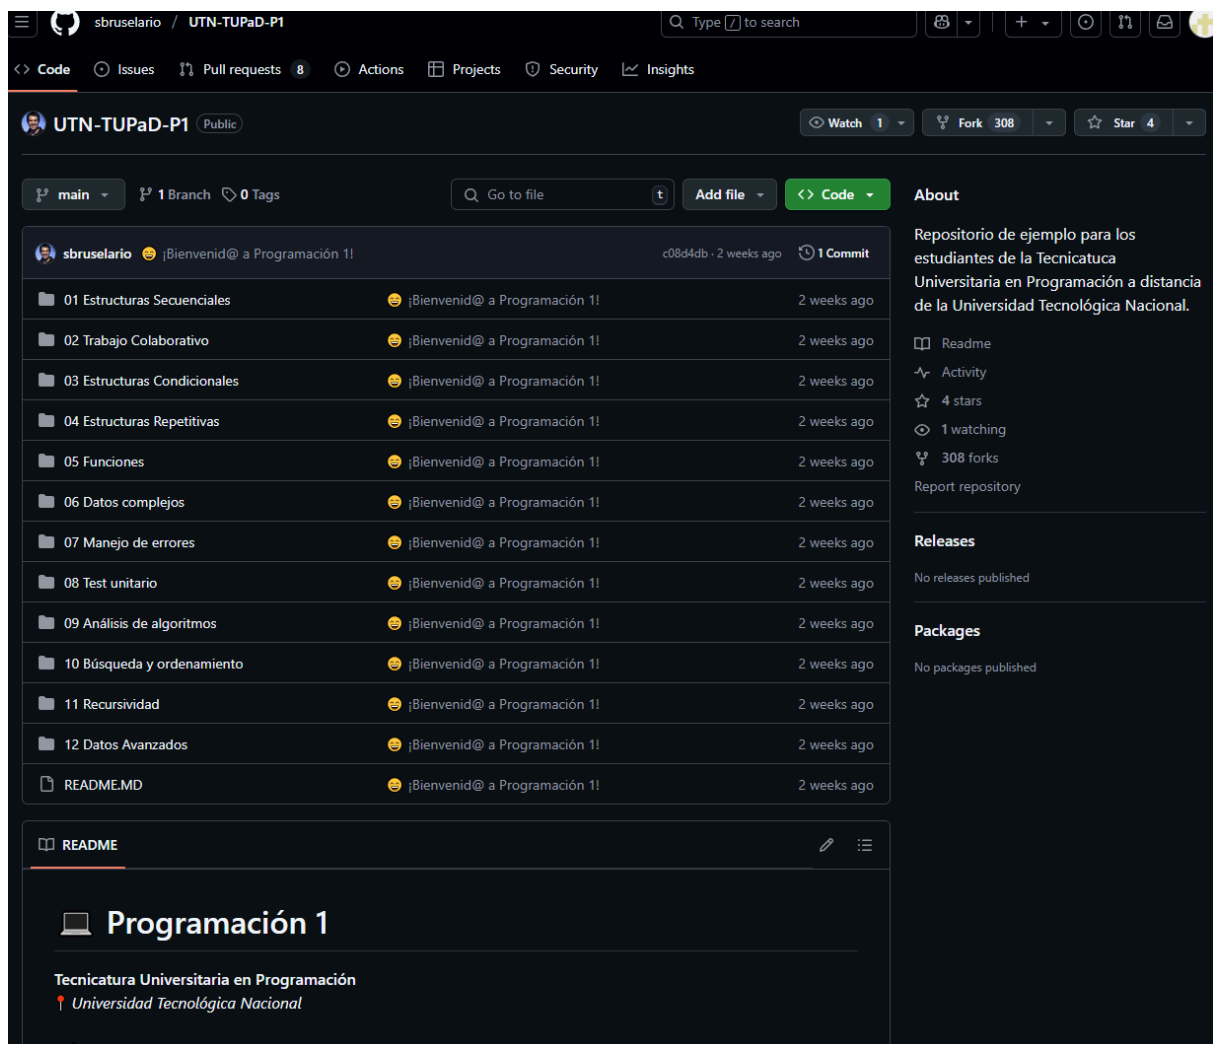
sbruselario / UTN-TUPaD-P1

Type / to search

Code Issues Pull requests 8 Actions Projects Security Insights

UTN-TUPaD-P1 Public

Watch 1 Fork 308 Star 4

main 1 Branch 0 Tags Go to file t Add file Code

sbruselario ¡Bienvenid@ a Programación 1! c08d4db · 2 weeks ago 1 Commit

| | | |
|---|---|---|
| 01 Estructuras Secuenciales | ¡Bienvenid@ a Programación 1! | 2 weeks ago |
| 02 Trabajo Colaborativo | ¡Bienvenid@ a Programación 1! | 2 weeks ago |
| 03 Estructuras Condicionales | ¡Bienvenid@ a Programación 1! | 2 weeks ago |
| 04 Estructuras Repetitivas | ¡Bienvenid@ a Programación 1! | 2 weeks ago |
| 05 Funciones | ¡Bienvenid@ a Programación 1! | 2 weeks ago |
| 06 Datos complejos | ¡Bienvenid@ a Programación 1! | 2 weeks ago |
| 07 Manejo de errores | ¡Bienvenid@ a Programación 1! | 2 weeks ago |
| 08 Test unitario | ¡Bienvenid@ a Programación 1! | 2 weeks ago |
| 09 Análisis de algoritmos | ¡Bienvenid@ a Programación 1! | 2 weeks ago |
| 10 Búsqueda y ordenamiento | ¡Bienvenid@ a Programación 1! | 2 weeks ago |
| 11 Recursividad | ¡Bienvenid@ a Programación 1! | 2 weeks ago |
| 12 Datos Avanzados | ¡Bienvenid@ a Programación 1! | 2 weeks ago |
| README.MD | ¡Bienvenid@ a Programación 1! | 2 weeks ago |

README

Programación 1

Tecnicatura Universitaria en Programación
Universidad Tecnológica Nacional

About

Repositorio de ejemplo para los estudiantes de la Tecnicatuca Universitaria en Programación a distancia de la Universidad Tecnológica Nacional.

Readme
Activity
4 stars
1 watching
308 forks
Report repository

Releases
No releases published

Packages
No packages published